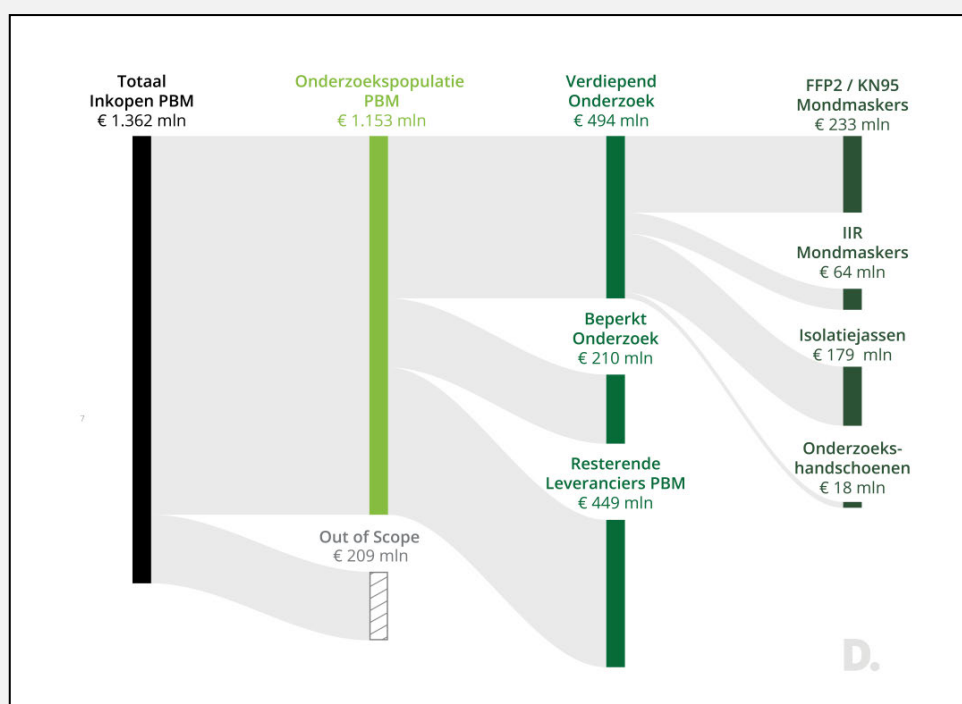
Totaal Inkopen PBM
€ 1.362 mln

Onderzoekspopulatie PBM
€ 1.153 mln

Verdiepend Onderzoek
€ 494 mln

FFP2 / KN95 Mondmaskers
€ 233 mln

IIR Mondmaskers
€ 64 mln

Beperkt Onderzoek
€ 210 mln

Isolatiejassen
€ 179 mln

Onderzoekshandschoenen
€ 18 mln

Resterende Leveranciers PBM
€ 449 mln

Out of Scope
€ 209 mln

D.